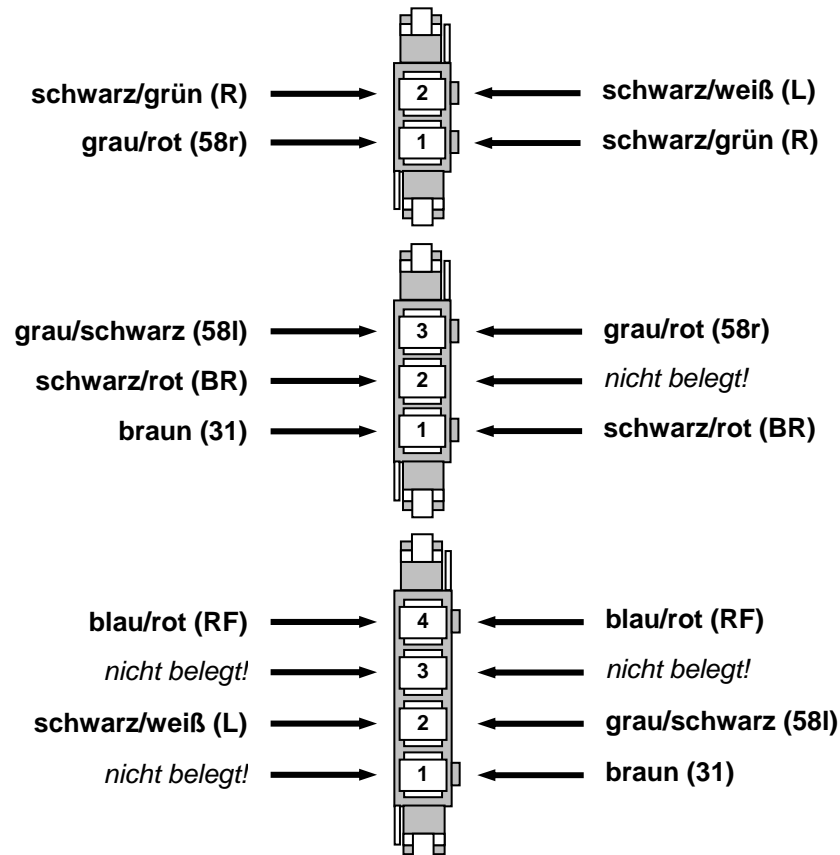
schwarz/grün (R)
2
schwarz/weiß (L)

grau/rot (58r)
1
schwarz/grün (R)

grau/schwarz (58l)
3
grau/rot (58r)

schwarz/rot (BR)
2
*nicht belegt!*

braun (31)
1
schwarz/rot (BR)

blau/rot (RF)
4
blau/rot (RF)

*nicht belegt!*
3
*nicht belegt!*

schwarz/weiß (L)
2
grau/schwarz (58l)

*nicht belegt!*
1
braun (31)